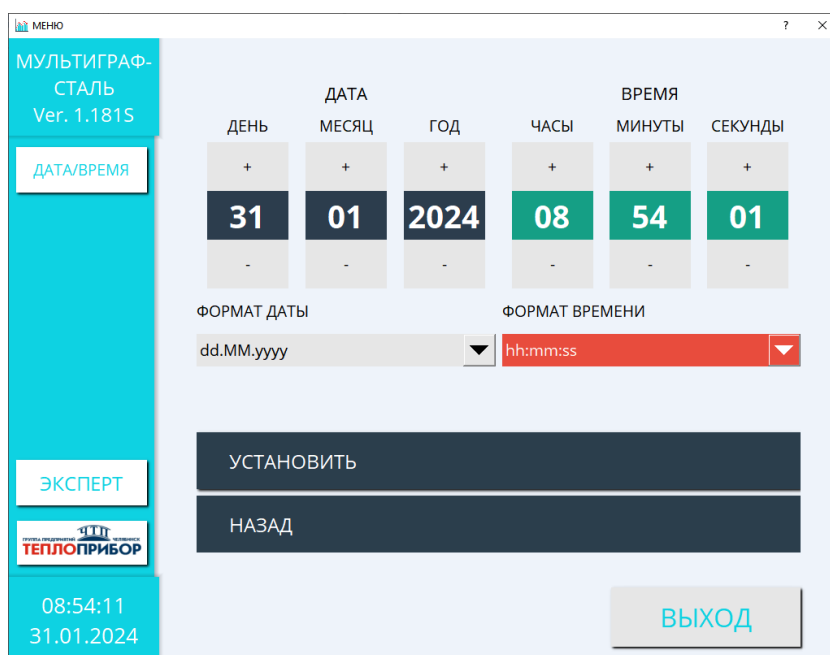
МЕНЮ ? ×

МУЛЬТИГРАФ-СТАЛЬ
Ver. 1.181S

ДАТА/ВРЕМЯ

ЭКСПЕРТ

ГРУППА ПРЕДПРИЯТИЙ ЧЕЛЯБИНСК
ТЕПЛОПРИБОР

08:54:11
31.01.2024

ДАТА

ВРЕМЯ

| ДЕНЬ | МЕСЯЦ | ГОД | ЧАСЫ | МИНУТЫ | СЕКУНДЫ |
|---|---|---|---|---|---|
| + | + | + | + | + | + |
| 31 | 01 | 2024 | 08 | 54 | 01 |
| - | - | - | - | - | - |

ФОРМАТ ДАТЫ
dd.MM.yyyy

ФОРМАТ ВРЕМЕНИ
hh:mm:ss

УСТАНОВИТЬ

НАЗАД

ВЫХОД